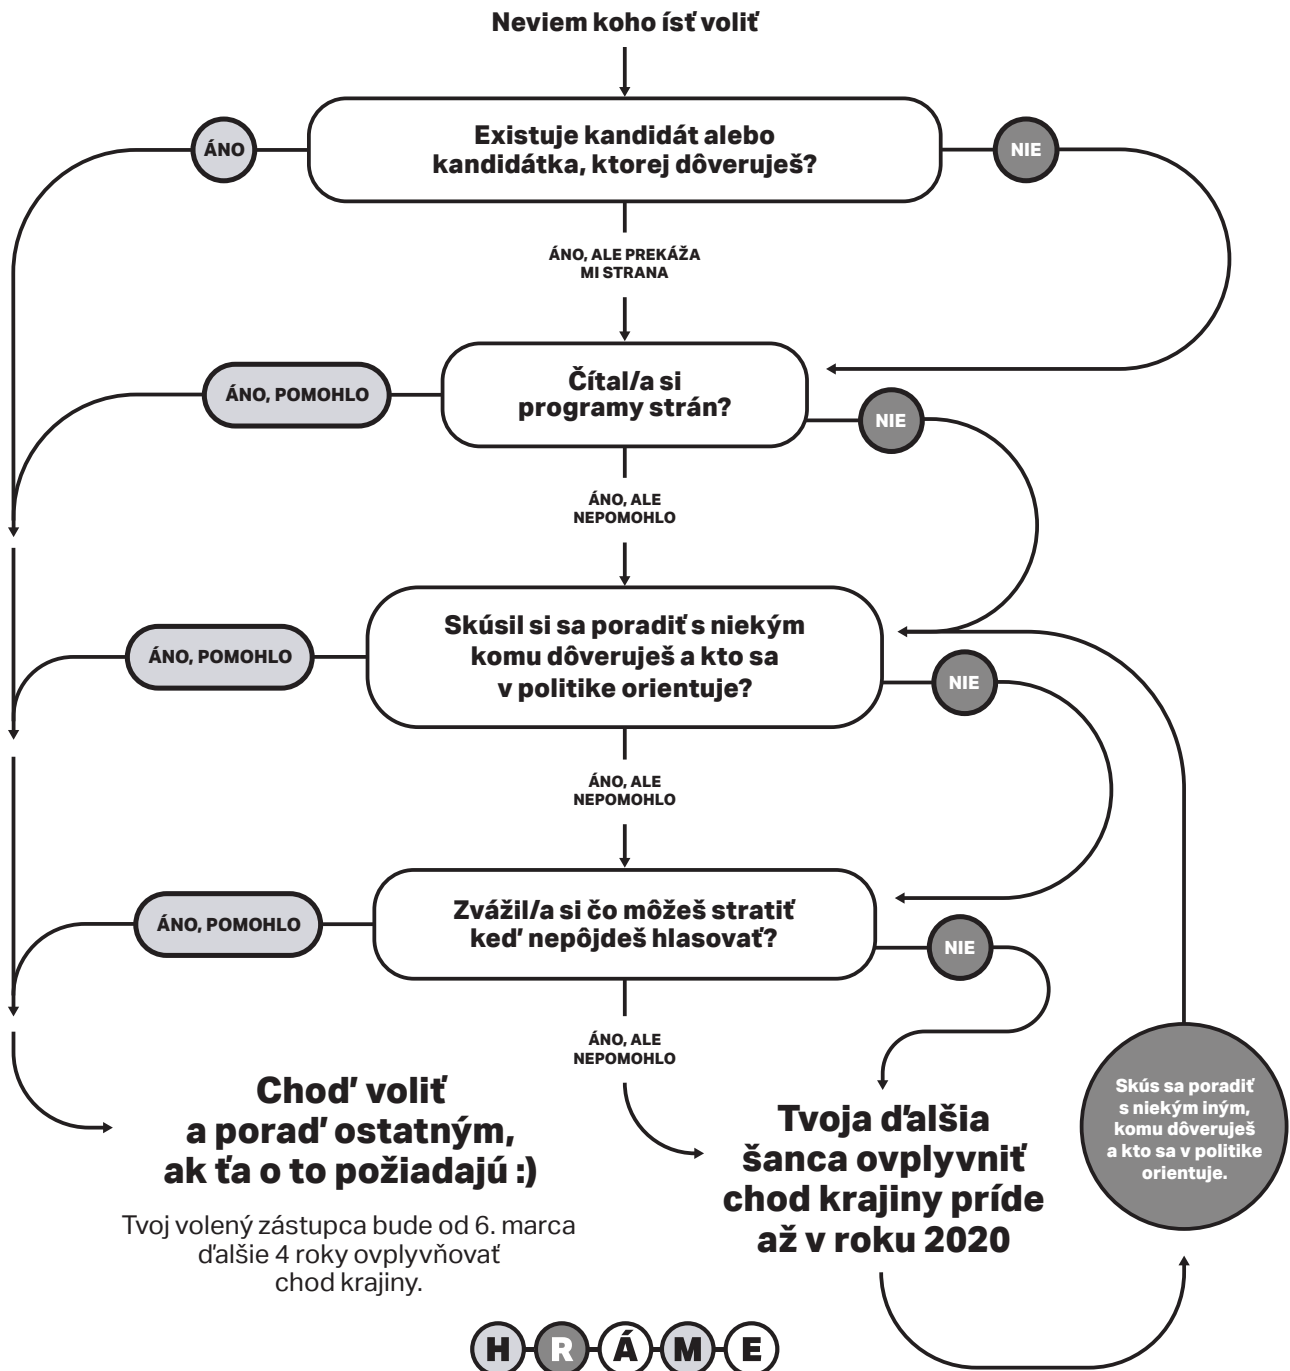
Neviem koho ísť voliť

Existuje kandidát alebo kandidátka, ktorej dôveruješ?

ÁNO

NIE

ÁNO, ALE PREKÁŽA MI STRANA

Čítal/a si programy strán?

ÁNO, POMOHLO

NIE

ÁNO, ALE NEPOMOHLO

Skúsil si sa poradiť s niekým komu dôveruješ a kto sa v politike orientuje?

ÁNO, POMOHLO

NIE

ÁNO, ALE NEPOMOHLO

Zvážil/a si čo môžeš stratiť keď nepôjdeš hlasovať?

ÁNO, POMOHLO

NIE

ÁNO, ALE NEPOMOHLO

Choď voliť a poraď ostatným, ak ťa o to požiadajú :)

Tvoj volený zástupca bude od 6. marca ďalšie 4 roky ovplyvňovať chod krajiny.

Tvoja ďalšia šanca ovplyvniť chod krajiny príde až v roku 2020

Skús sa poradiť s niekým iným, komu dôveruješ a kto sa v politike orientuje.

H R Á M E